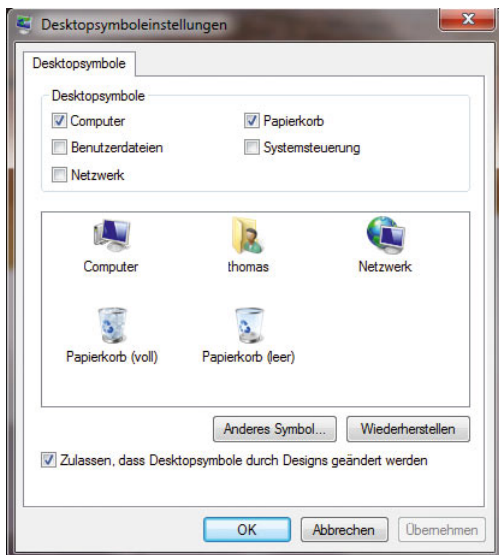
Desktopsymboleinstellungen

Desktopsymbole

Desktopsymbole

Computer

Papierkorb

Benutzerdateien

Systemsteuerung

Netzwerk

Computer

thomas

Netzwerk

Papierkorb (voll)

Papierkorb (leer)

Anderes Symbol...

Wiederherstellen

Zulassen, dass Desktopsymbole durch Designs geändert werden

OK

Abbrechen

Übernehmen